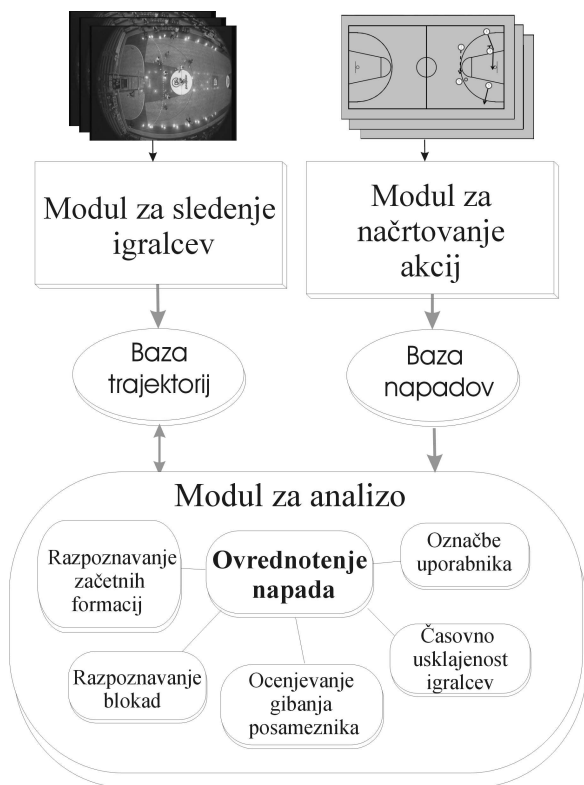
Modul za sledenje igralcev

Modul za načrtovanje akcij

Baza trajektorij

Baza napadov

Modul za analizo

Razpoznavanje začetnih formacij

Ovrednotenje napada

Označbe uporabnika

Časovno usklajenost igralcev

Razpoznavanje blokad

Ocenjevanje gibanja posameznika